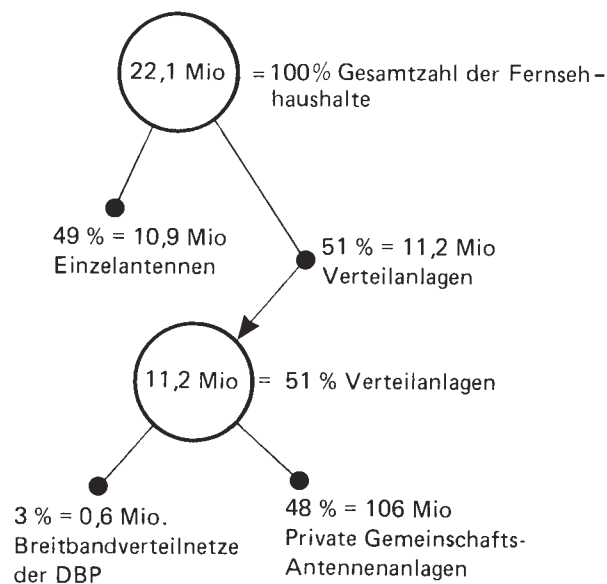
22,1 Mio = 100% Gesamtzahl der Fernsehhaushalte

49 % = 10,9 Mio
Einzelantennen

51 % = 11,2 Mio
Verteilanlagen

11,2 Mio = 51 % Verteilanlagen

3 % = 0,6 Mio.
Breitbandverteilnetze der DBP

48 % = 106 Mio
Private Gemeinschafts-Antennenanlagen